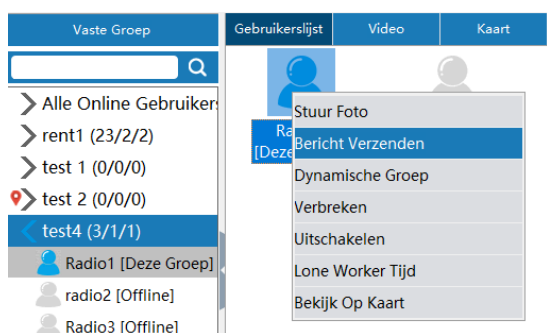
Vaste Groep

Alle Online Gebruikers
rent1 (23/2/2)
test 1 (0/0/0)
test 2 (0/0/0)
test4 (3/1/1)
Radio1 [Deze Groep]
radio2 [Offline]
Radio3 [Offline]

Gebruikerslijst
Video
Kaart

Ra
[Deze

Stuur Foto
Bericht Verzenden
Dynamische Groep
Verbreken
Uitschakelen
Lone Worker Tijd
Bekijk Op Kaart